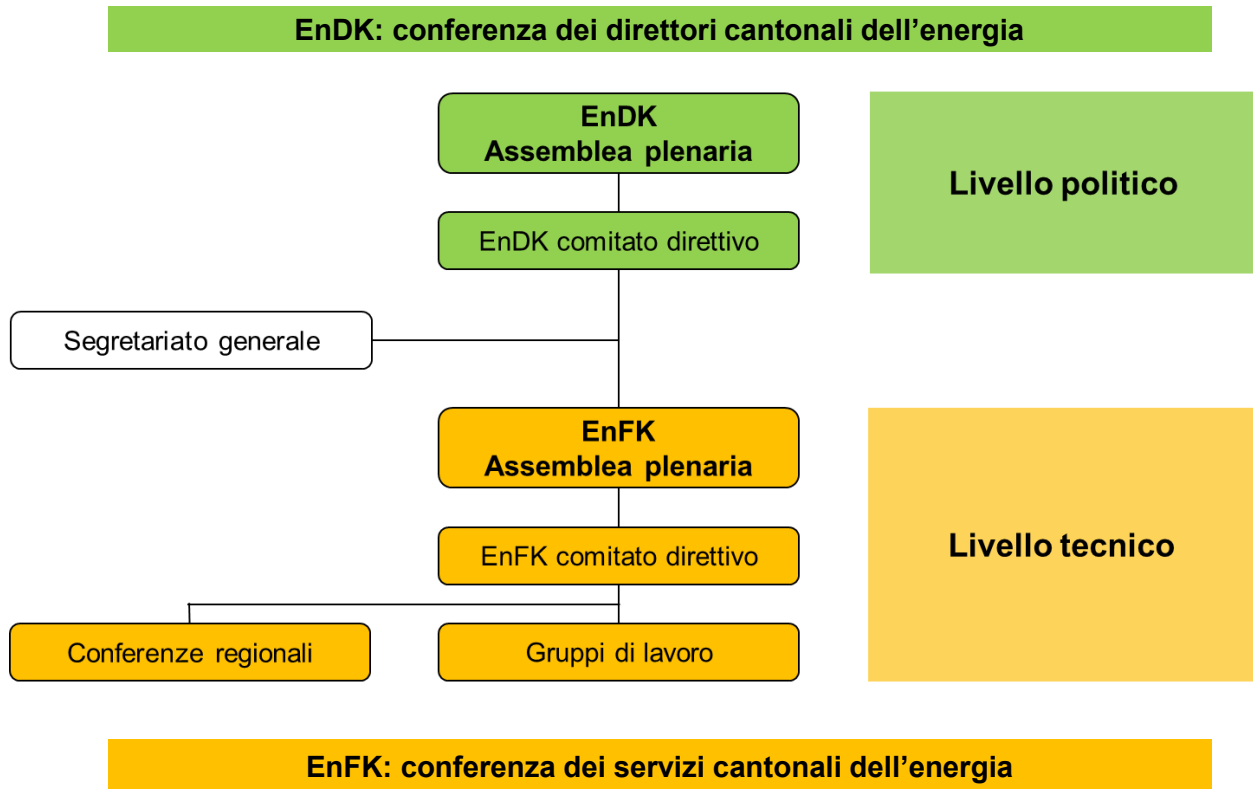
EnDK: conferenza dei direttori cantonali dell’energia

EnDK
Assemblea plenaria

Livello politico

EnDK comitato direttivo

Segretariato generale

EnFK
Assemblea plenaria

Livello tecnico

EnFK comitato direttivo

Conferenze regionali

Gruppi di lavoro

EnFK: conferenza dei servizi cantonali dell’energia